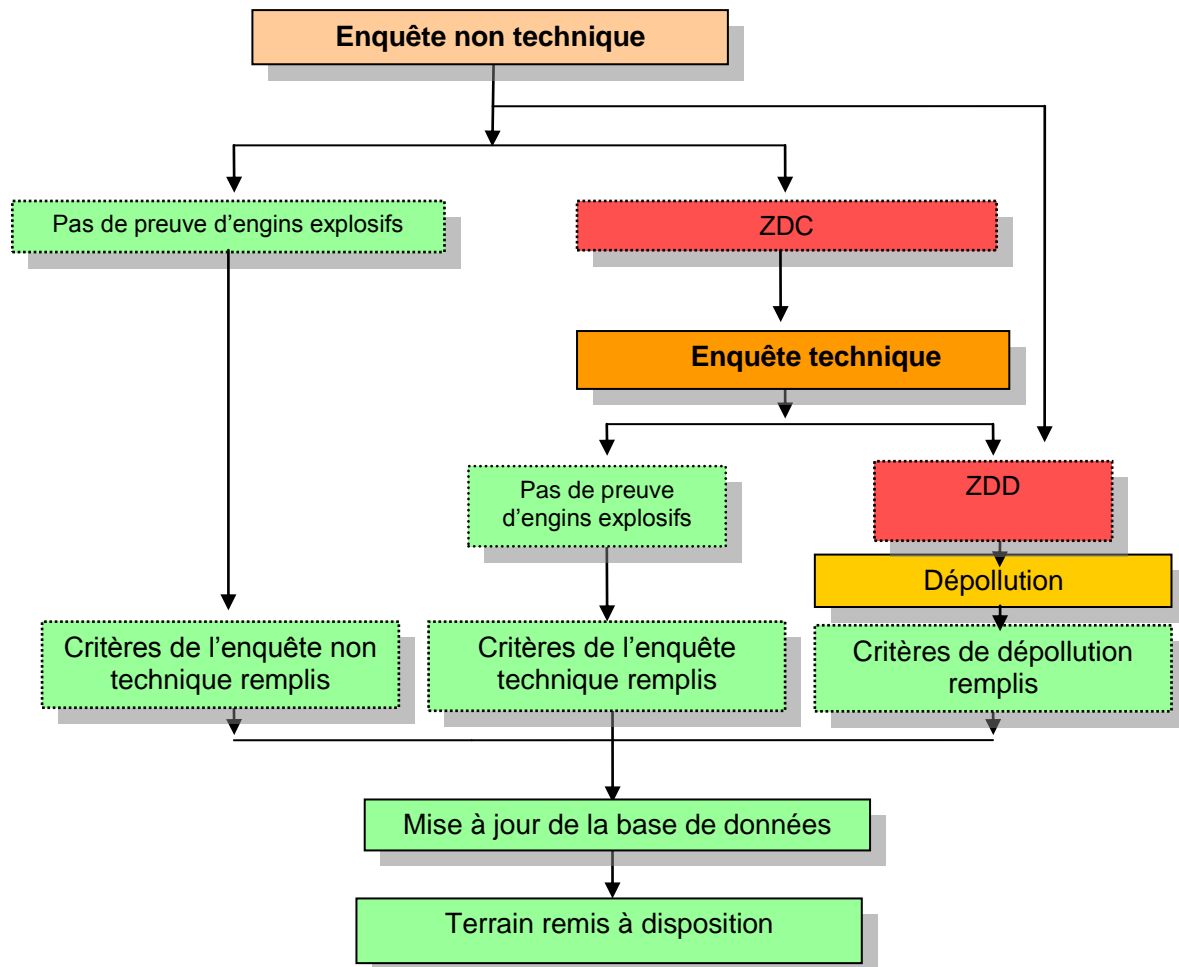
Enquête non technique

Pas de preuve d'engins explosifs

ZDC

Enquête technique

Pas de preuve d'engins explosifs

ZDD

Dépollution

Critères de l'enquête non technique remplis

Critères de l'enquête technique remplis

Critères de dépollution remplis

Mise à jour de la base de données

Terrain remis à disposition